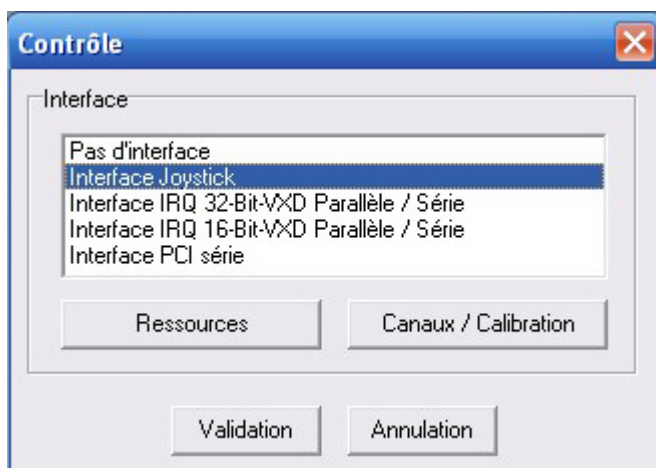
Contrôle

Interface

Pas d'interface
Interface Joystick
Interface IRQ 32-Bit-VXD Parallèle / Série
Interface IRQ 16-Bit-VXD Parallèle / Série
Interface PCI série

Ressources

Canaux / Calibration

Validation

Annulation